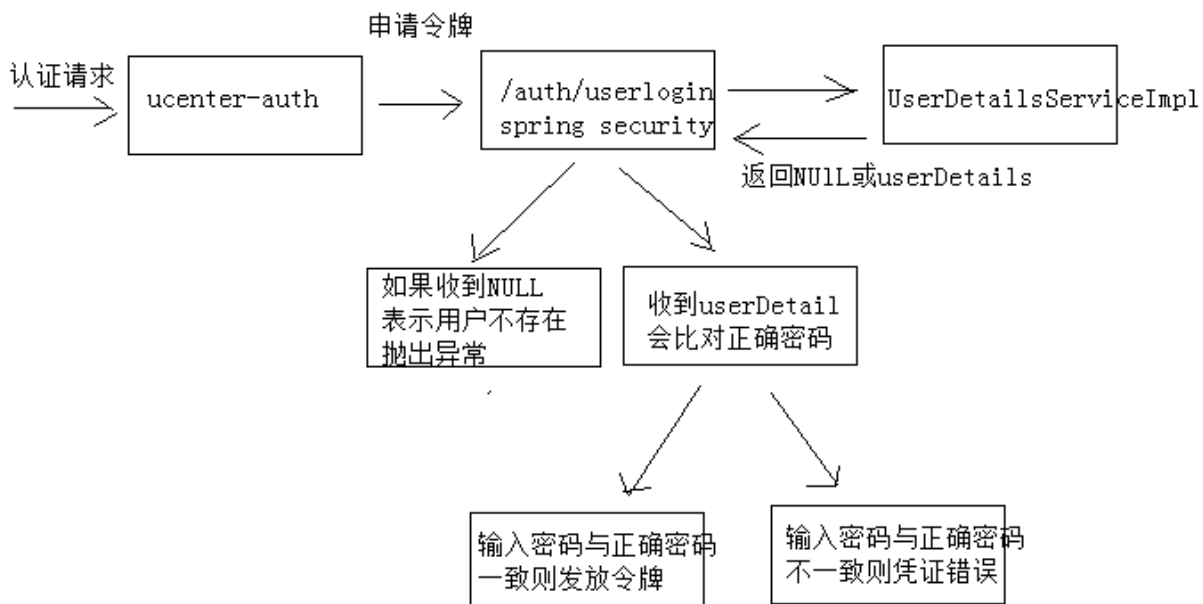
申请令牌

认证请求

ucenter-auth

/auth/userlogin
spring security

UserDetailsServiceImpl

返回NUlL或userDetails

如果收到NULL
表示用户不存在
抛出异常

收到userDetail
会比对正确密码

输入密码与正确密码
一致则发放令牌

输入密码与正确密码
不一致则凭证错误